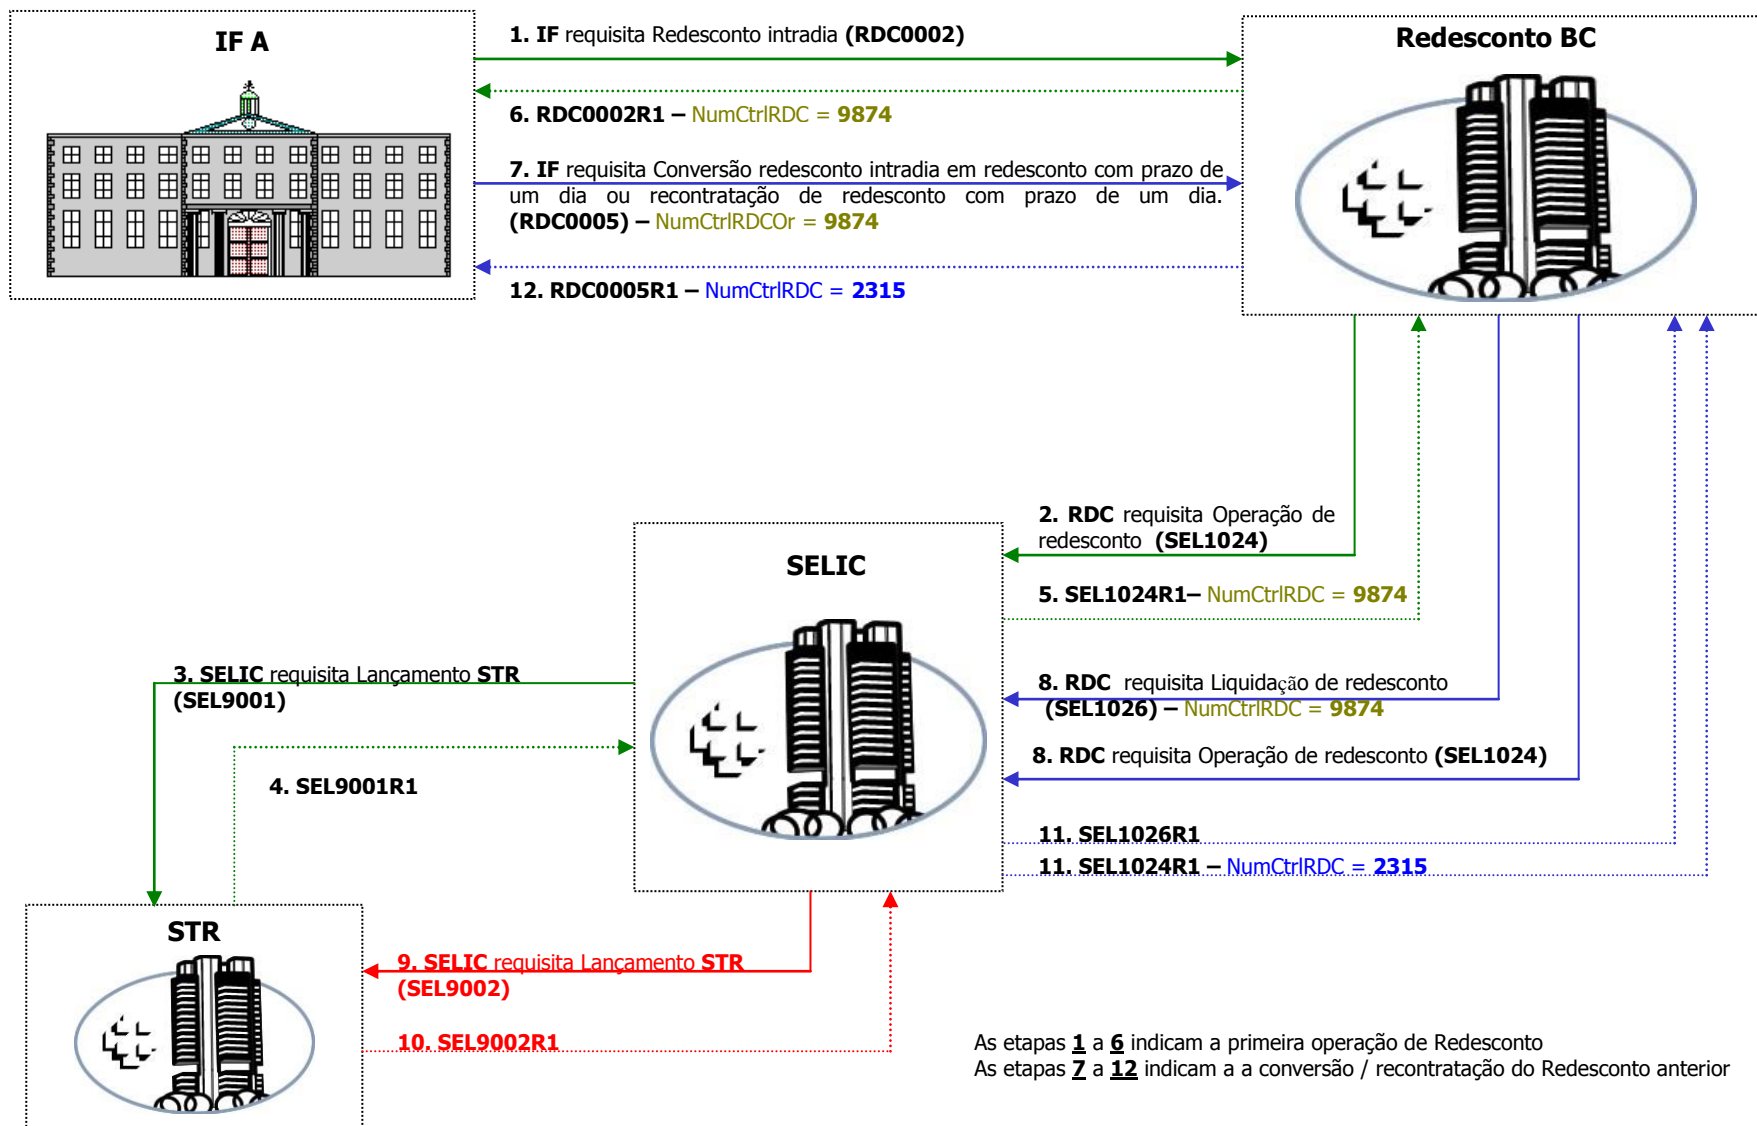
IF A

1. IF requisita Redesconto intradia (RDC0002)

Redesconto BC

6. RDC0002R1 – NumCtrlRDC = 9874

7. IF requisita Conversão redesconto intradia em redesconto com prazo de um dia ou recontratação de redesconto com prazo de um dia. (RDC0005) – NumCtrlRDCOr = 9874

12. RDC0005R1 – NumCtrlRDC = 2315

2. RDC requisita Operação de redesconto (SEL1024)

SELIC

5. SEL1024R1– NumCtrlRDC = 9874

3. SELIC requisita Lançamento STR (SEL9001)

8. RDC requisita Liquidação de redesconto (SEL1026) – NumCtrlRDC = 9874

4. SEL9001R1

8. RDC requisita Operação de redesconto (SEL1024)

11. SEL1026R1

11. SEL1024R1 – NumCtrlRDC = 2315

STR

9. SELIC requisita Lançamento STR (SEL9002)

10. SEL9002R1

As etapas 1 a 6 indicam a primeira operação de Redesconto
As etapas 7 a 12 indicam a a conversão / recontratação do Redesconto anterior